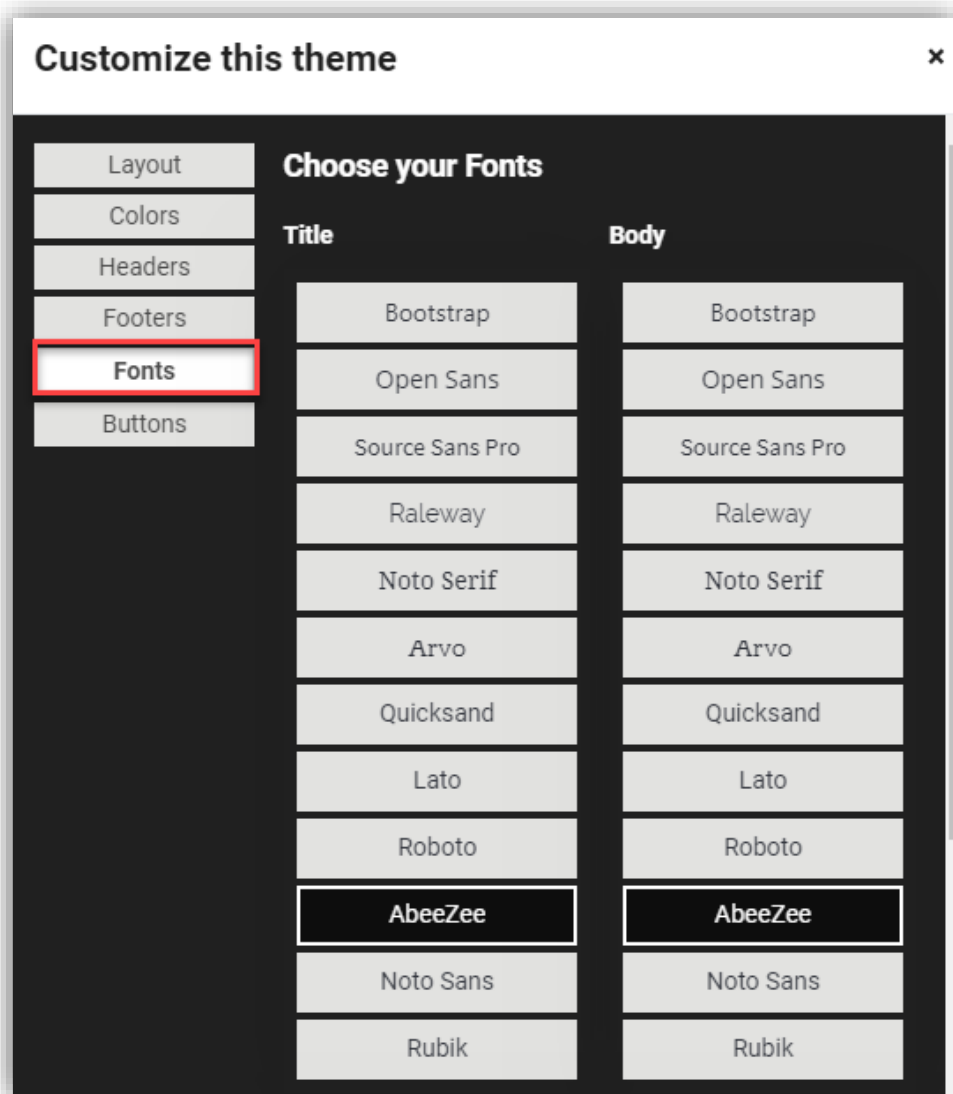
Customize this theme

×

Layout
Colors
Headers
Footers
Fonts
Buttons

Choose your Fonts

Title

Bootstrap
Open Sans
Source Sans Pro
Raleway
Noto Serif
Arvo
Quicksand
Lato
Roboto
AbeeZee
Noto Sans
Rubik

Body

Bootstrap
Open Sans
Source Sans Pro
Raleway
Noto Serif
Arvo
Quicksand
Lato
Roboto
AbeeZee
Noto Sans
Rubik